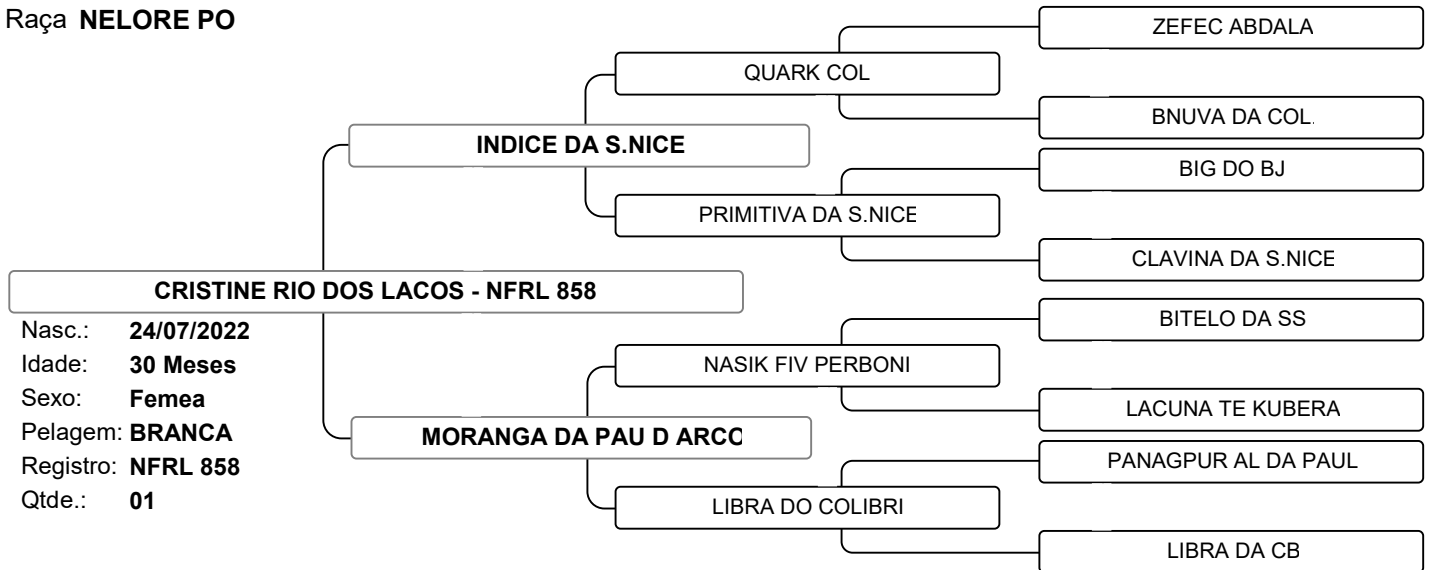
Raça NELORE PO

CRISTINE RIO DOS LACOS - NFRL 858

Nasc.: 24/07/2022
Idade: 30 Meses
Sexo: Femea
Pelagem: BRANCA
Registro: NFRL 858
Qtde.: 01

INDICE DA S.NICE

QUARK COL

ZEFEC ABDALA

BNUVA DA COL.

PRIMITIVA DA S.NICE

BIG DO BJ

CLAVINA DA S.NICE

MORANGA DA PAU D ARCO

NASIK FIV PERBONI

BITELO DA SS

LACUNA TE KUBERA

LIBRA DO COLIBRI

PANAGPUR AL DA PAUL

LIBRA DA CB